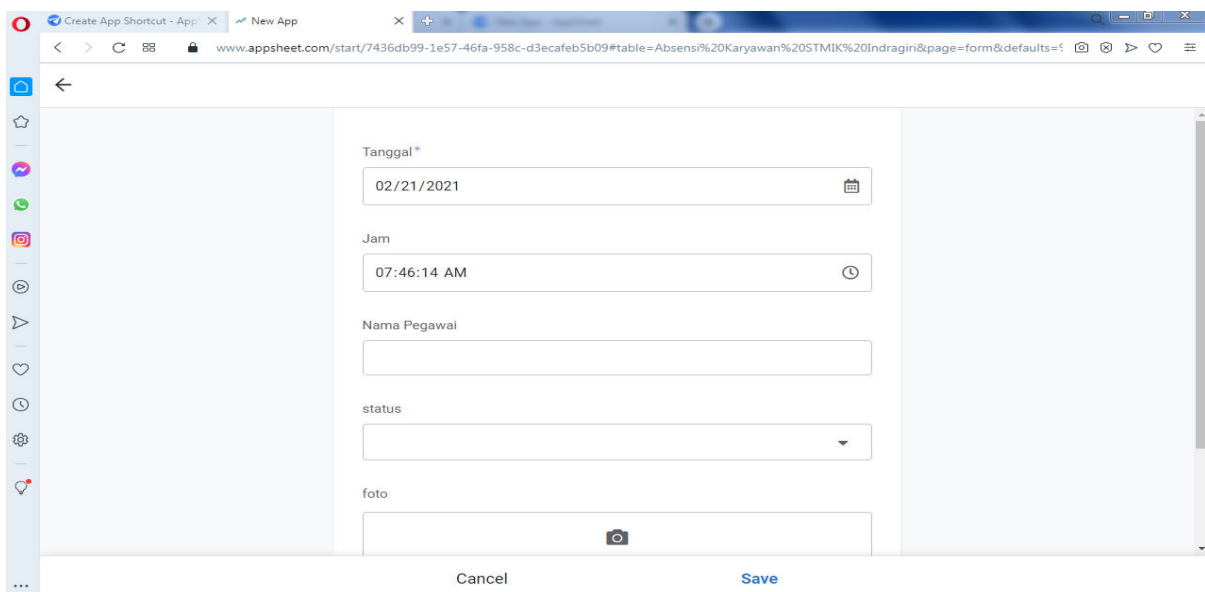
Create App Shortcut - App
New App
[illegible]

www.appsheet.com/start/7436db99-1e57-46fa-958c-d3ecafeb5b09#table=Absensi%20Karyawan%20STMIK%20Indragiri&page=form&defaults=

Tanggal*
02/21/2021

Jam
07:46:14 AM

Nama Pegawai

status

foto

Cancel
Save